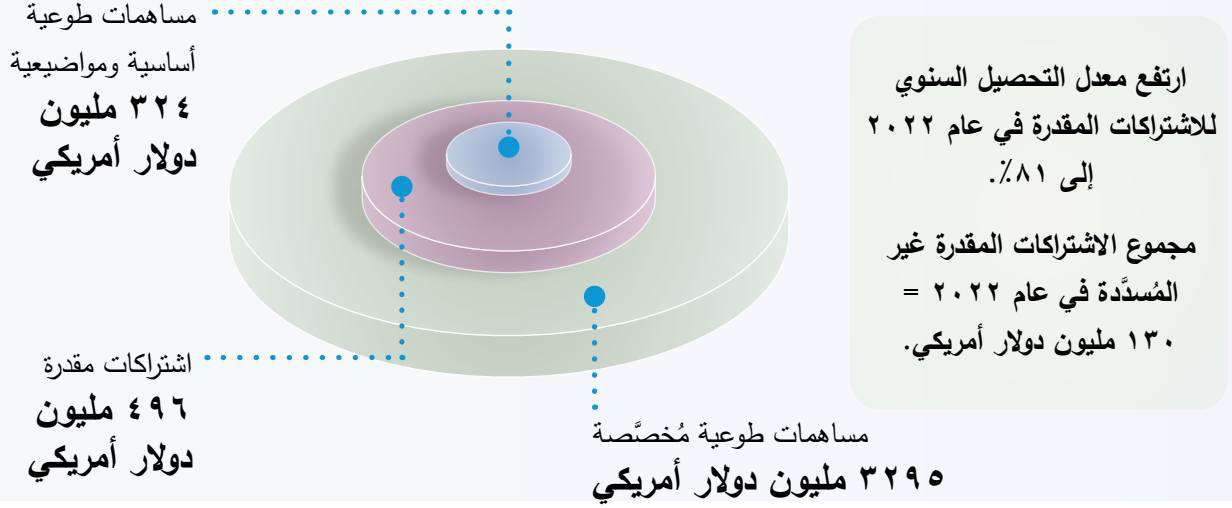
ارتفع معدل التحصيل السنوي للاشتراكات المقدرة في عام ٢٠٢٢ إلى ٨١٪.

مجموع الاشتراكات المقدرة غير المُسدَّدة في عام ٢٠٢٢ = ١٣٠ مليون دولار أمريكي.

مساهمات طوعية أساسية ومواضيعية
٣٢٤ مليون دولار أمريكي

اشتراكات مقدرة
٤٩٦ مليون دولار أمريكي

مساهمات طوعية مُخصَّصة
٣٢٩٥ مليون دولار أمريكي